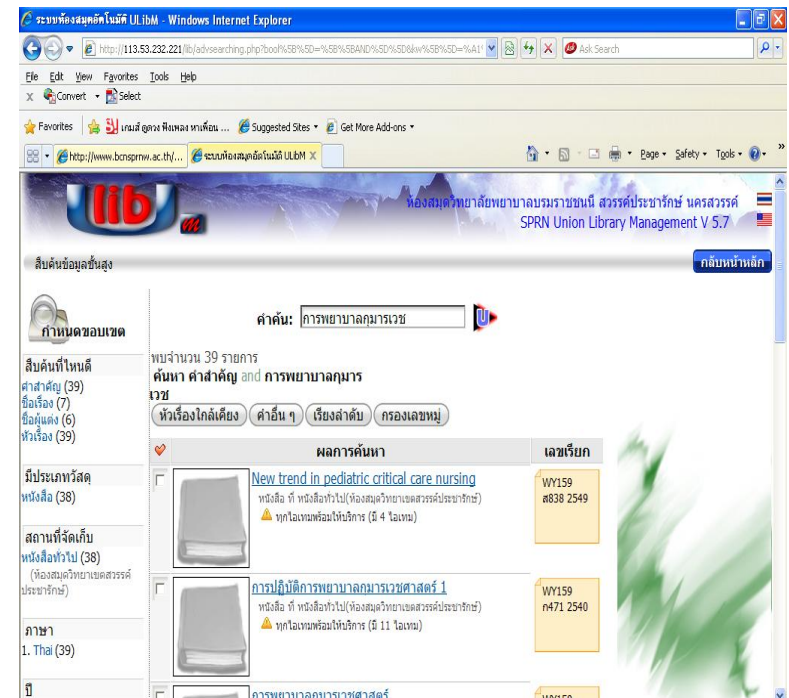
ระบบห้องสมุดอัตโนมัติ ULibM - Windows Internet Explorer

http://113.53.232.221/lib/advsearching.php?bool%5B%5D=%5B%5BAND%5D%5D&kw%5B%5D=%A1'

Ask Search

File Edit View Favorites Tools Help

Convert Select

Favorites | เกมส์ ดูดวง ฟังเพลง หาเพื่อน ... Suggested Sites Get More Add-ons

http://www.bcnsprnw.ac.th/... ระบบห้องสมุดอัตโนมัติ ULibM

Page Safety Tools

lib m

ห้องสมุดวิทยาลัยพยาบาลบรมราชชนนี สวรรค์ประชารักษ์ นครสวรรค์
SPRN Union Library Management V 5.7

สืบค้นข้อมูลขั้นสูง

กลับหน้าหลัก

กำหนดขอบเขต

คำค้น: การพยาบาลกุมารเวช

สืบค้นที่ไหนดี
คำสำคัญ (39)
ชื่อเรื่อง (7)
ชื่อผู้แต่ง (6)
หัวเรื่อง (39)

พบจำนวน 39 รายการ
ค้นหา คำสำคัญ and การพยาบาลกุมารเวช

หัวเรื่องใกล้เคียง | คำอื่น ๆ | เรียงลำดับ | กรองเลขหมู่

มีประเภทวัสดุ
หนังสือ (38)

สถานที่จัดเก็บ
หนังสือทั่วไป (38)
(ห้องสมุดวิทยาลัยสวรรค์ประชารักษ์)

ภาษา
1. Thai (39)

ปี

| | ผลการค้นหา | เลขเรียก |
|---|---|---|
| | New trend in pediatric critical care nursing<br>หนังสือ ที่ หนังสือทั่วไป(ห้องสมุดวิทยาลัยสวรรค์ประชารักษ์)<br>ทุกไอเทมพร้อมให้บริการ (มี 4 ไอเทม) | WY159<br>ส838 2549 |
| | การปฏิบัติการพยาบาลกุมารเวชศาสตร์ 1<br>หนังสือ ที่ หนังสือทั่วไป(ห้องสมุดวิทยาลัยสวรรค์ประชารักษ์)<br>ทุกไอเทมพร้อมให้บริการ (มี 11 ไอเทม) | WY159<br>ก471 2540 |
| | การพยาบาลกุมารเวชศาสตร์ | WY159 |